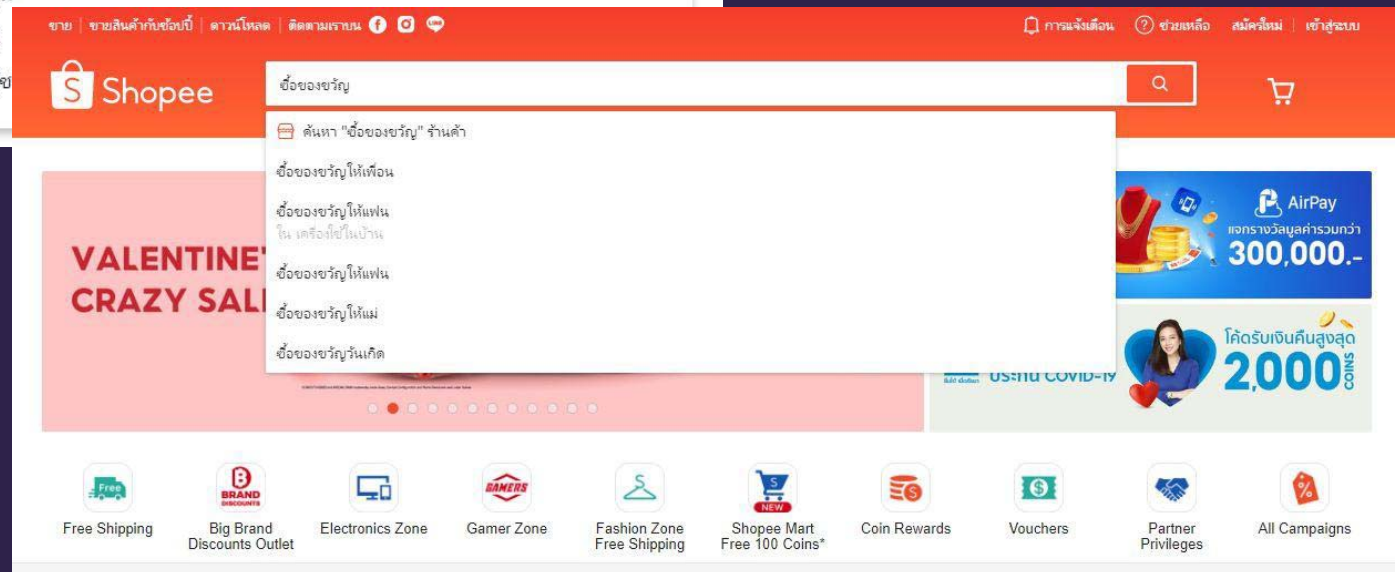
ขาย | ขายสินค้ากับช้อปปี้ | ดาวน์โหลด | ติดตามเราบน

การแจ้งเตือน ช่วยเหลือ สมัครใหม่ | เข้าสู่ระบบ

Shopee

ซื้อของขวัญ

ค้นหา "ซื้อของขวัญ" ร้านค้า

ซื้อของขวัญให้เพื่อน

ซื้อของขวัญให้แฟน
ใน เครื่องใช้ในบ้าน

ซื้อของขวัญให้แฟน

ซื้อของขวัญให้แม่

ซื้อของขวัญวันเกิด

VALENTINE'
CRAZY SAL

AirPay
แจกรางวัลมูลค่ารวมกว่า
300,000.-

ประกัน COVID-19

ได้รับเงินคืนสูงสุด
2,000 COINS

Free Shipping

BRAND DISCOUNTS
Big Brand Discounts Outlet

Electronics Zone

GAMERS
Gamer Zone

Fashion Zone Free Shipping

NEW
Shopee Mart Free 100 Coins*

Coin Rewards

Vouchers

Partner Privileges

All Campaigns